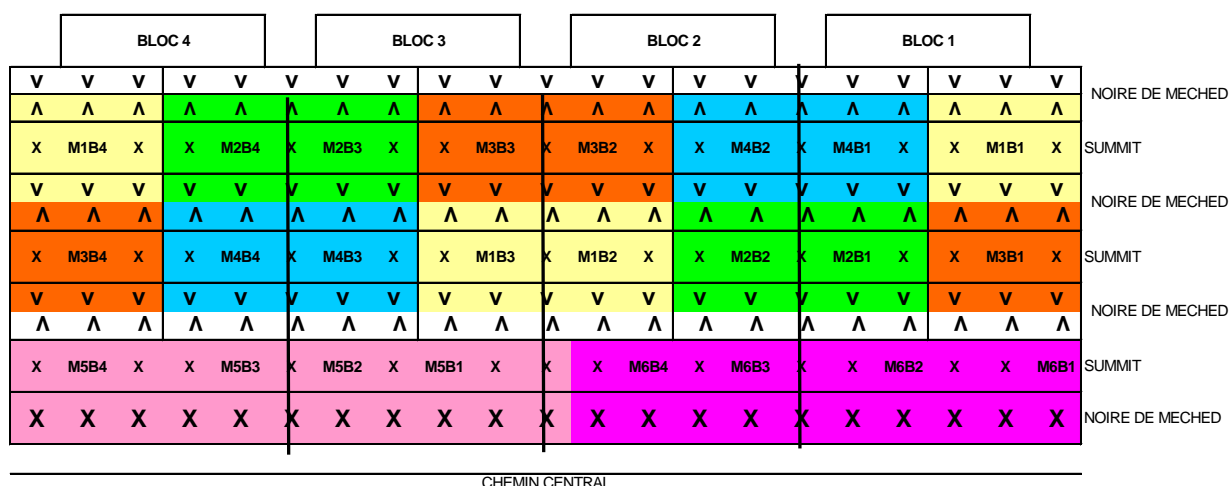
| BLOC 4 | BLOC 3 | BLOC 2 | BLOC 1 |
|---|---|---|---|

| | | | | | | | | | | | | | | | | | | | | | |
|---|---|---|---|---|---|---|---|---|---|---|---|---|---|---|---|---|---|---|---|---|---|
| V | V | V | V | V | V | V | V | V | V | V | V | V | V | V | V | V | V | V | V | V | NOIRE DE MECHED |
| Λ | Λ | Λ | Λ | Λ | Λ | Λ | Λ | Λ | Λ | Λ | Λ | Λ | Λ | Λ | Λ | Λ | Λ | Λ | Λ | Λ | |
| X | M1B4 | X | X | M2B4 | X | M2B3 | X | X | M3B3 | X | M3B2 | X | X | M4B2 | X | M4B1 | X | X | M1B1 | X | SUMMIT |
| V | V | V | V | V | V | V | V | V | V | V | V | V | V | V | V | V | V | V | V | V | NOIRE DE MECHED |
| Λ | Λ | Λ | Λ | Λ | Λ | Λ | Λ | Λ | Λ | Λ | Λ | Λ | Λ | Λ | Λ | Λ | Λ | Λ | Λ | Λ | |
| X | M3B4 | X | X | M4B4 | X | M4B3 | X | X | M1B3 | X | M1B2 | X | X | M2B2 | X | M2B1 | X | X | M3B1 | X | SUMMIT |
| V | V | V | V | V | V | V | V | V | V | V | V | V | V | V | V | V | V | V | V | V | NOIRE DE MECHED |
| Λ | Λ | Λ | Λ | Λ | Λ | Λ | Λ | Λ | Λ | Λ | Λ | Λ | Λ | Λ | Λ | Λ | Λ | Λ | Λ | Λ | |
| X | M5B4 | X | X | M5B3 | X | M5B2 | X | M5B1 | X | X | X | M6B4 | X | M6B3 | X | X | M6B2 | X | X | M6B1 | SUMMIT |
| X | X | X | X | X | X | X | X | X | X | X | X | X | X | X | X | X | X | X | X | X | NOIRE DE MECHED |

CHEMIN CENTRAL